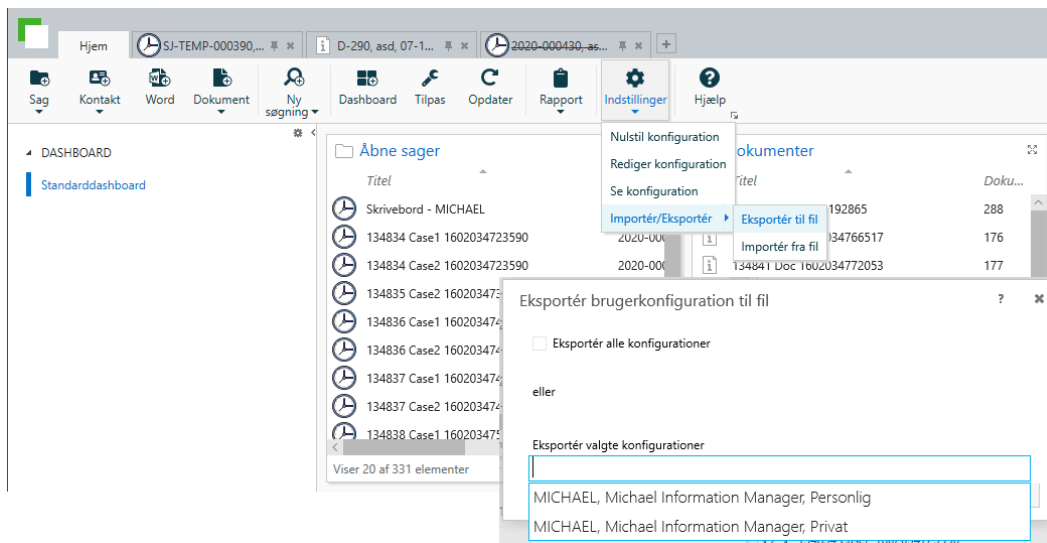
Hjem
SJ-TEMP-000390,...
D-290, asd, 07-1...
2020-000430, as...
Sag
Kontakt
Word
Dokument
Ny søgning
Dashboard
Tilpas
Opdater
Rapport
Indstillinger
Hjælp
DASHBOARD
Standarddashboard
Åbne sager
Titel
Skrivebord - MICHAEL
134834 Case1 1602034723590
134834 Case2 1602034723590
134835 Case2 160203473
134836 Case1 160203474
134836 Case2 160203474
134837 Case1 160203474
134837 Case2 160203474
134838 Case1 160203475
Viser 20 af 331 elementer
2020-000
2020-000
Nulstil konfiguration
Rediger konfiguration
Se konfiguration
Importér/Eksportér
Eksportér til fil
Importér fra fil
okumenter
Titel
Doku...
192865
288
134766517
176
134841 Doc 1602034772053
177
Eksportér brugerkonfiguration til fil
?
Eksportér alle konfigurationer
eller
Eksportér valgte konfigurationer
MICHAEL, Michael Information Manager, Personlig
MICHAEL, Michael Information Manager, Privat